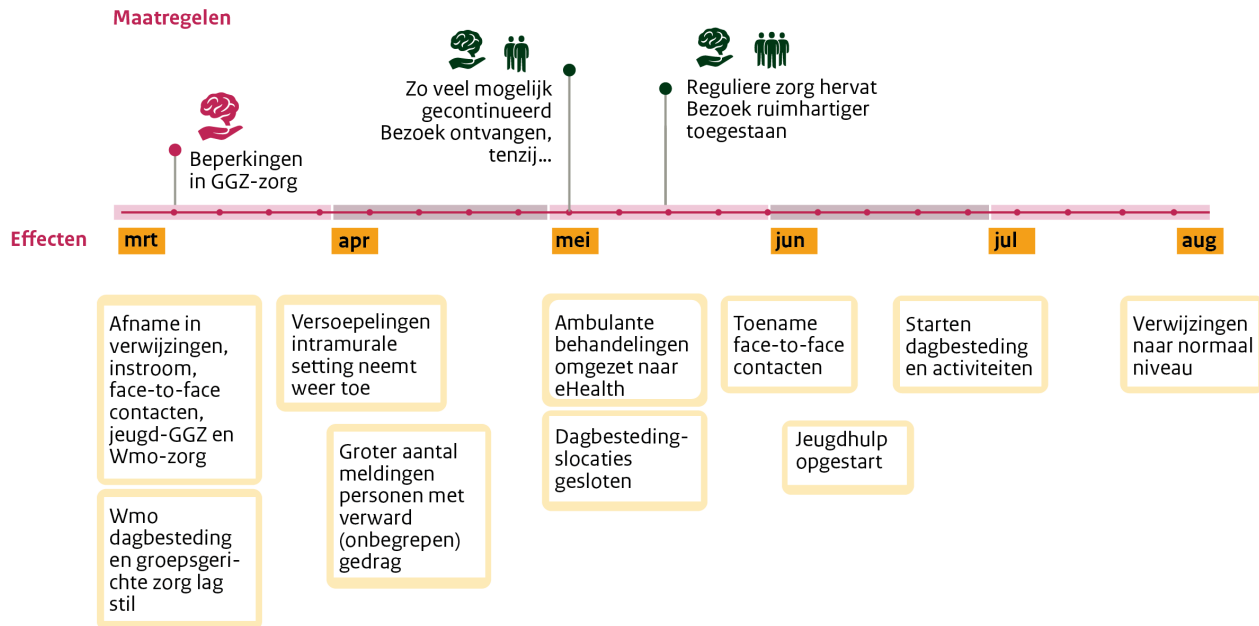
Maatregelen

Beperkingen in GGZ-zorg

Zo veel mogelijk gecontinueerd
Bezoek ontvangen, tenzij...

Reguliere zorg hervat
Bezoek ruimhartiger toegestaan

Effecten

mrt

apr

mei

jun

jul

aug

Afname in verwijzingen, instroom, face-to-face contacten, jeugd-GGZ en Wmo-zorg

Wmo dagbesteding en groepsgerichte zorg lag stil

Versoepelingen intramurale setting neemt weer toe

Groter aantal meldingen personen met verward (onbegrepen) gedrag

Ambulante behandelingen omgezet naar eHealth

Dagbestedingslocaties gesloten

Toename face-to-face contacten

Jeugdhulp opgestart

Starten dagbesteding en activiteiten

Verwijzingen naar normaal niveau